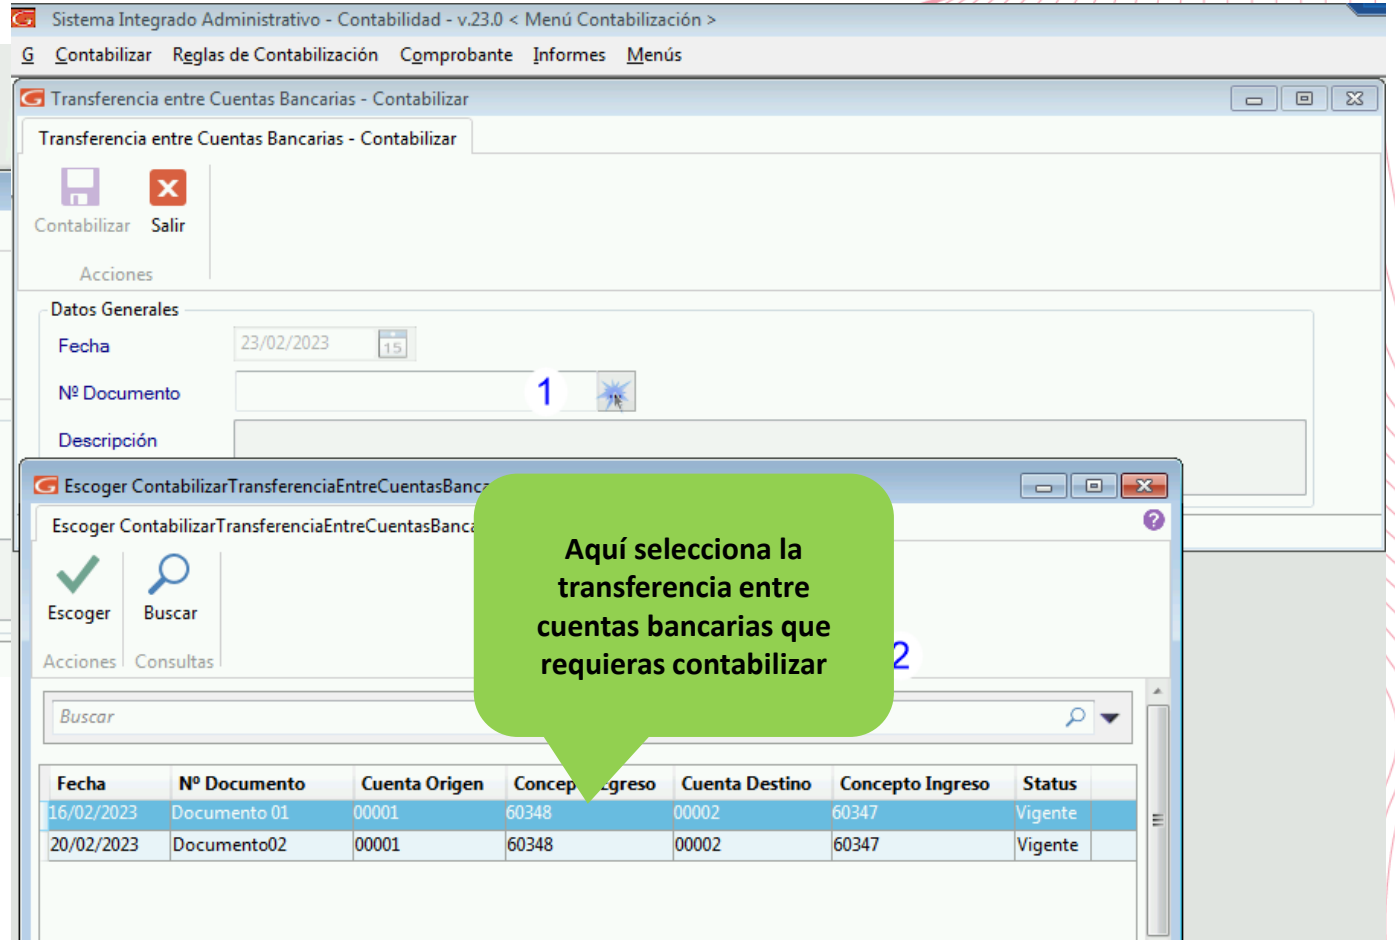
Sistema Integrado Administrativo - Contabilidad - v.23.0 < Menú Contabilización >

G Contabilizar Reglas de Contabilización Comprobante Informes Menús

Transferencia entre Cuentas Bancarias - Contabilizar

Transferencia entre Cuentas Bancarias - Contabilizar

Contabilizar Salir

Acciones

Datos Generales

Fecha 23/02/2023

Nº Documento 1

Descripción

Escoger ContabilizarTransferenciaEntreCuentasBanc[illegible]

Escoger ContabilizarTransferenciaEntreCuentasBanc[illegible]

Escoger Buscar

Acciones Consultas

Aquí selecciona la transferencia entre cuentas bancarias que requieras contabilizar

2

Buscar

| Fecha | Nº Documento | Cuenta Origen | Concep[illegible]greso | Cuenta Destino | Concepto Ingreso | Status |
|---|---|---|---|---|---|---|
| 16/02/2023 | Documento 01 | 00001 | 60348 | 00002 | 60347 | Vigente |
| 20/02/2023 | Documento02 | 00001 | 60348 | 00002 | 60347 | Vigente |